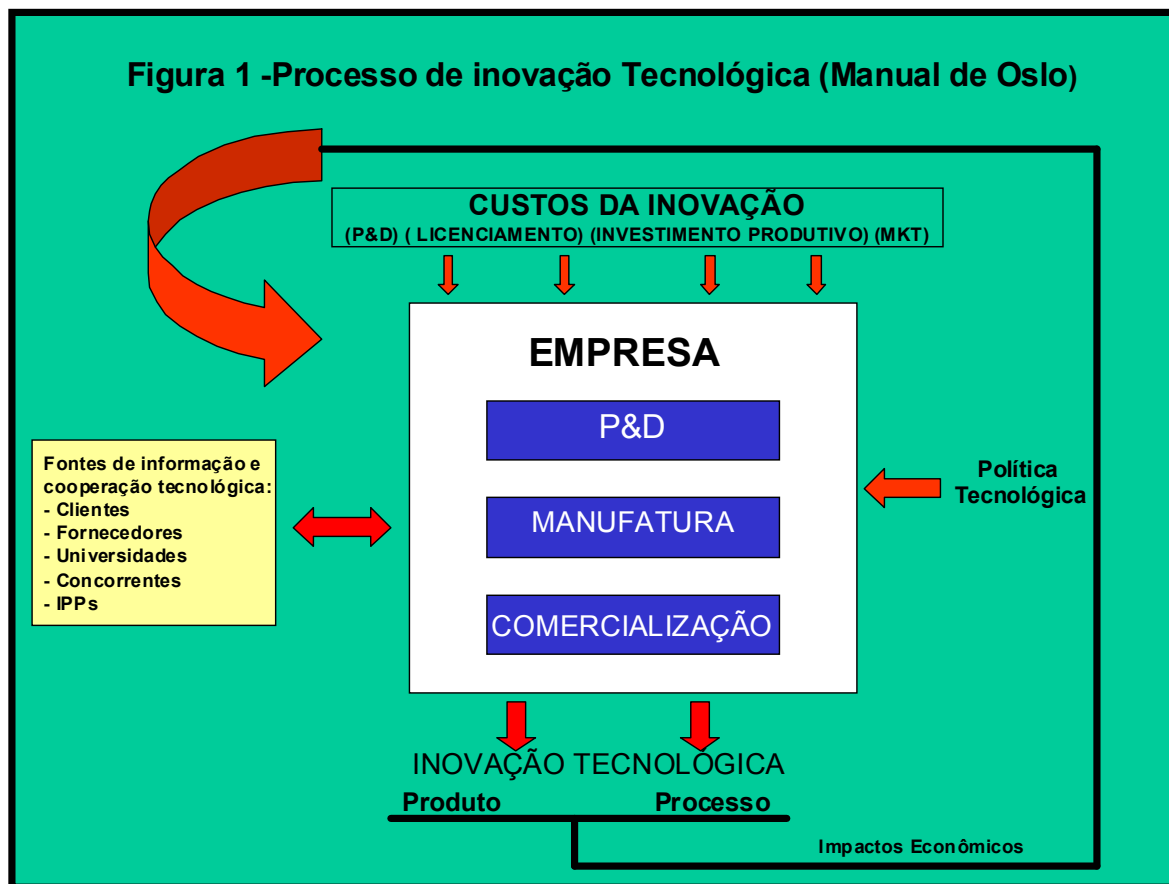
Figura 1 -Processo de inovação Tecnológica (Manual de Oslo)

CUSTOS DA INOVAÇÃO
(P&D) ( LICENCIAMENTO) (INVESTIMENTO PRODUTIVO) (MKT)

EMPRESA

P&D

MANUFATURA

COMERCIALIZAÇÃO

Fontes de informação e cooperação tecnológica:
- Clientes
- Fornecedores
- Universidades
- Concorrentes
- IPPs

Política Tecnológica

INOVAÇÃO TECNOLÓGICA
Produto
Processo

Impactos Econômicos